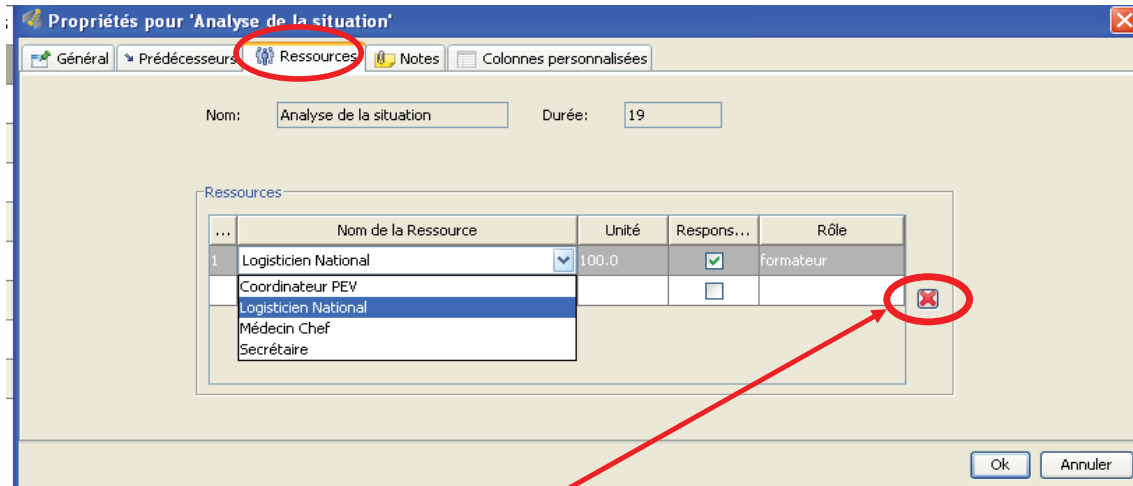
Propriétés pour 'Analyse de la situation'

Général | Prédécesseurs | Ressources | Notes | Colonnes personnalisées

Nom: Analyse de la situation

Durée: 19

Ressources

| ... | Nom de la Ressource | Unité | Respons... | Rôle |
|---|---|---|---|---|
| 1 | Logisticien National | 100.0 | ☑ | formateur |
| | | | ☐ | |

Coordinateur PEV
Logisticien National
Médecin Chef
Secrétaire

Ok | Annuler